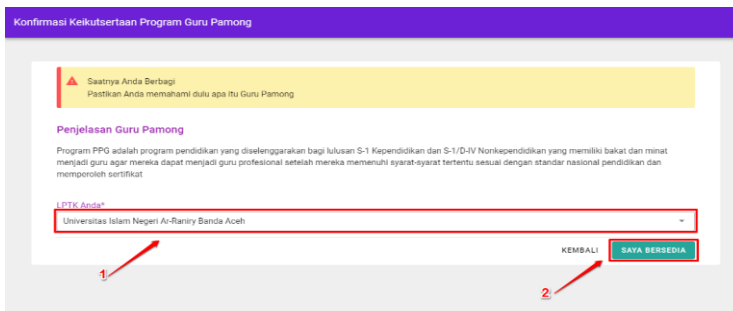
Konfirmasi Keikutsertaan Program Guru Pamong

Saatnya Anda Berbagi
Pastikan Anda memahami dulu apa itu Guru Pamong

Penjelasan Guru Pamong

Program PPG adalah program pendidikan yang diselenggarakan bagi lulusan S-1 Kependidikan dan S-1/D-IV Nonkependidikan yang memiliki bakat dan minat menjadi guru agar mereka dapat menjadi guru profesional setelah mereka memenuhi syarat-syarat tertentu sesuai dengan standar nasional pendidikan dan memperoleh sertifikat

LPTK Anda*
Universitas Islam Negeri Ar-Raniry Banda Aceh

KEMBALI
SAYA BERSEDIA

1
2